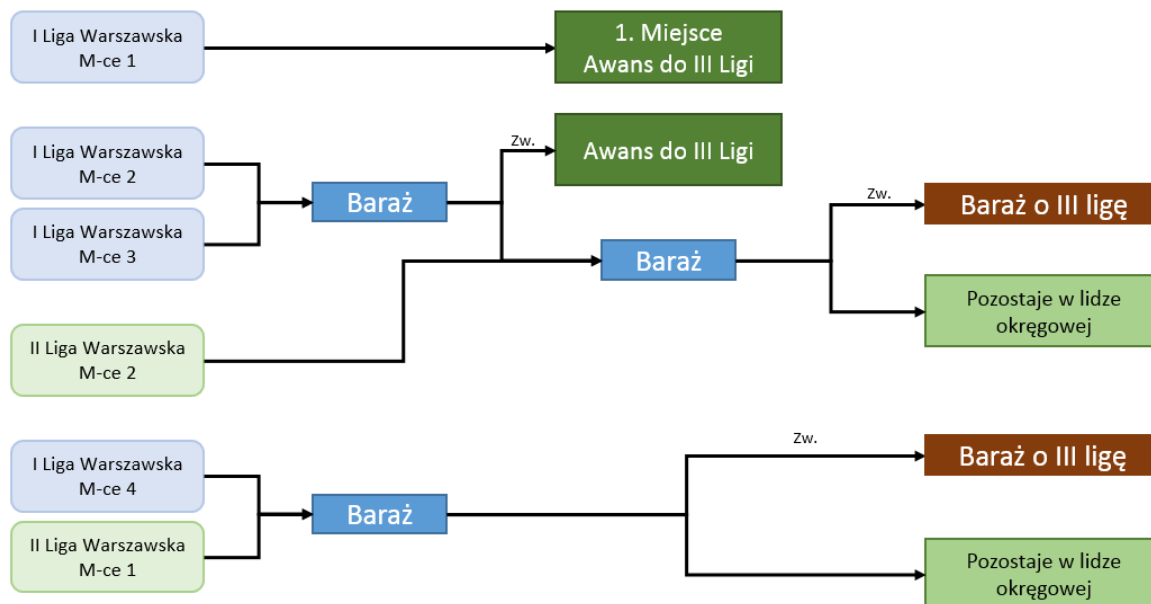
I Liga Warszawska M-ce 1

1. Miejsce Awans do III Ligi

I Liga Warszawska M-ce 2

I Liga Warszawska M-ce 3

Baraż

Zw.

Awans do III Ligi

II Liga Warszawska M-ce 2

Baraż

Zw.

Baraż o III ligę

Pozostaje w lidze okręgowej

I Liga Warszawska M-ce 4

II Liga Warszawska M-ce 1

Baraż

Zw.

Baraż o III ligę

Pozostaje w lidze okręgowej